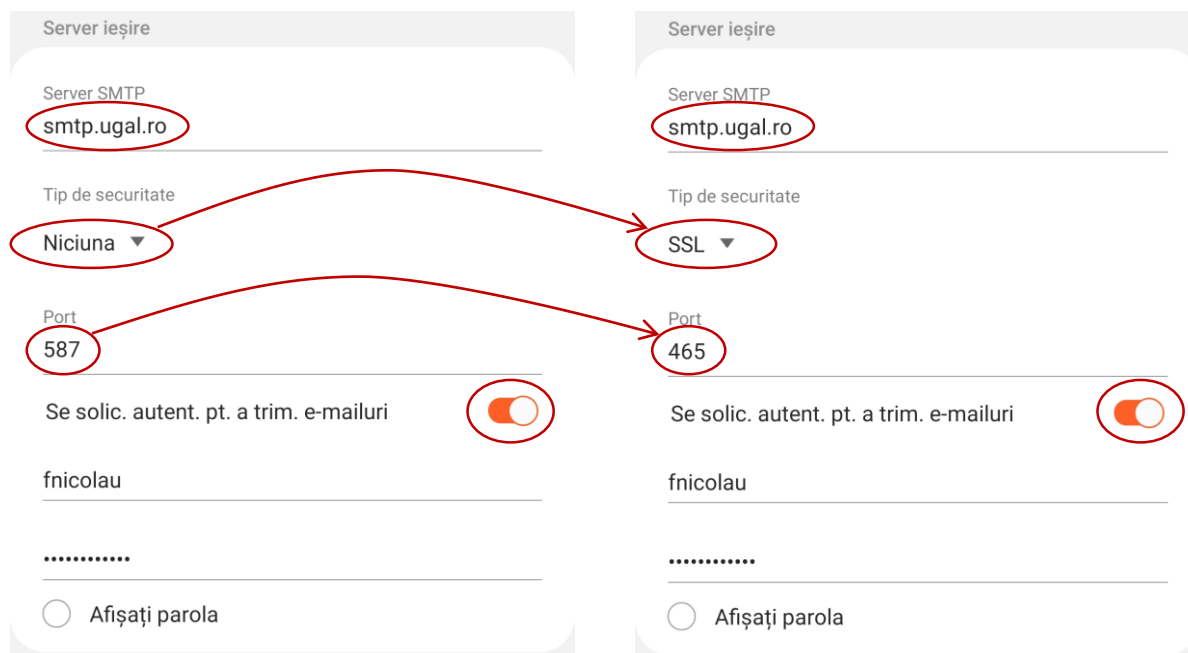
Server ieșire

Server SMTP
smtp.ugal.ro

Tip de securitate
Niciuna

Port
587

Se solic. autent. pt. a trim. e-mailuri

fnicolau

••••••••••••

Afișați parola

Server ieșire

Server SMTP
smtp.ugal.ro

Tip de securitate
SSL

Port
465

Se solic. autent. pt. a trim. e-mailuri

fnicolau

••••••••••••

Afișați parola